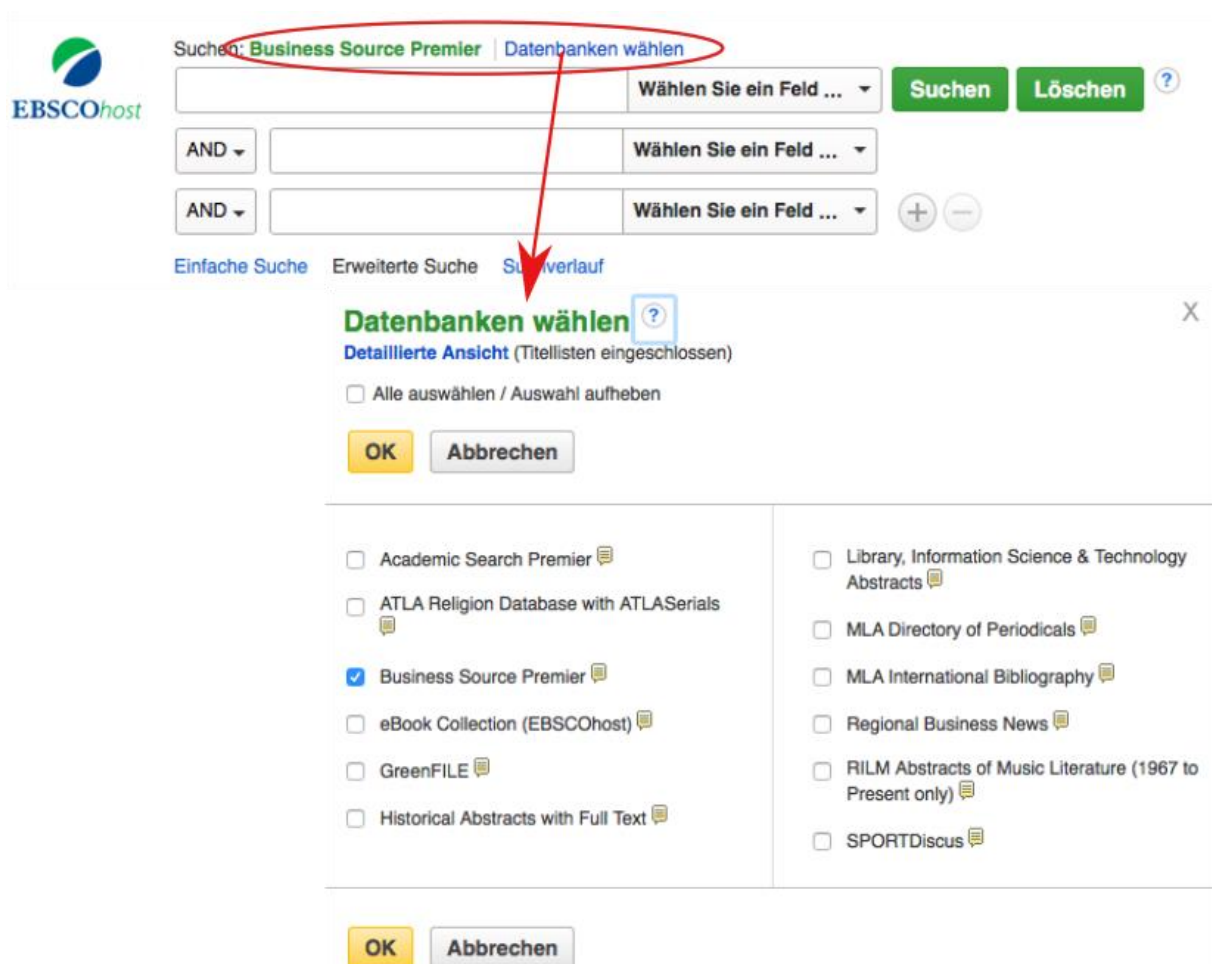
EBSCOhost

Suchen: Business Source Premier | Datenbanken wählen

Wählen Sie ein Feld ... Suchen Löschen ?

AND Wählen Sie ein Feld ...

AND Wählen Sie ein Feld ...

Einfache Suche Erweiterte Suche Su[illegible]verlauf

Datenbanken wählen ?

X

Detaillierte Ansicht (Titellisten eingeschlossen)

Alle auswählen / Auswahl aufheben

OK Abbrechen

Academic Search Premier

ATLA Religion Database with ATLASerials

Business Source Premier

eBook Collection (EBSCOhost)

GreenFILE

Historical Abstracts with Full Text

Library, Information Science & Technology Abstracts

MLA Directory of Periodicals

MLA International Bibliography

Regional Business News

RILM Abstracts of Music Literature (1967 to Present only)

SPORTDiscus

OK Abbrechen